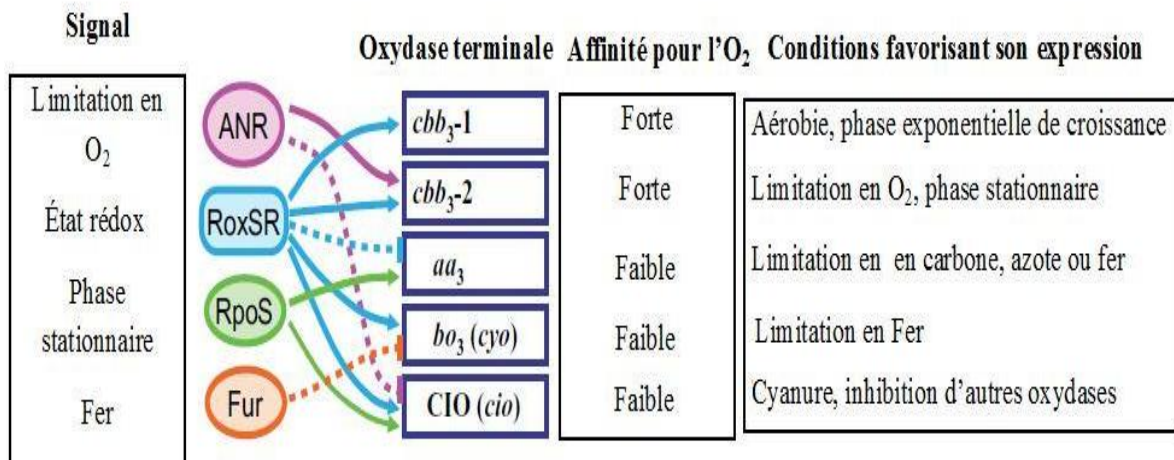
Signal

Oxydase terminale Affinité pour l'$O_2$ Conditions favorisant son expression

Limitation en $O_2$

État rédox

Phase stationnaire

Fer

ANR

RoxSR

RpoS

Fur

| Oxydase terminale | Affinité pour l'$O_2$ | Conditions favorisant son expression |
|---|---|---|
| $cbb_3$-1 | Forte | Aérobie, phase exponentielle de croissance |
| $cbb_3$-2 | Forte | Limitation en $O_2$, phase stationnaire |
| $aa_3$ | Faible | Limitation en en carbone, azote ou fer |
| $bo_3$ (*cyo*) | Faible | Limitation en Fer |
| CIO (*cio*) | Faible | Cyanure, inhibition d'autres oxydases |